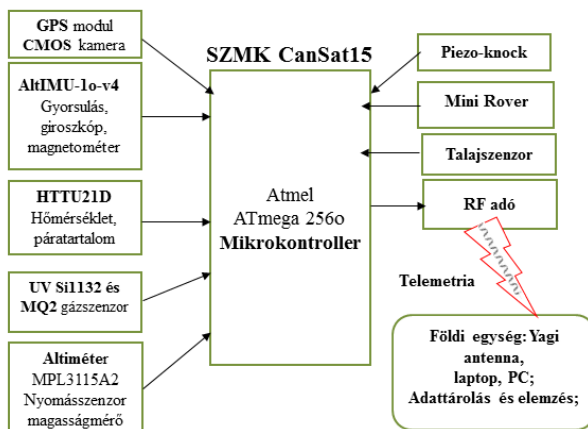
GPS modul
CMOS kamera

AltIMU-1o-v4
Gyorsulás, giroszkóp, magnetométer

HTTU21D
Hőmérséklet, páratartalom

UV Si1132 és MQ2 gázszenzor

Altiméter
MPL3115A2
Nyomásszenzor magasságmérő

SZMK CanSat15

Atmel
ATmega 256o
Mikrokontroller

Piezo-knock

Mini Rover

Talajszenzor

RF adó

Telemetria

Földi egység: Yagi antenna, laptop, PC; Adattárolás és elemzés;